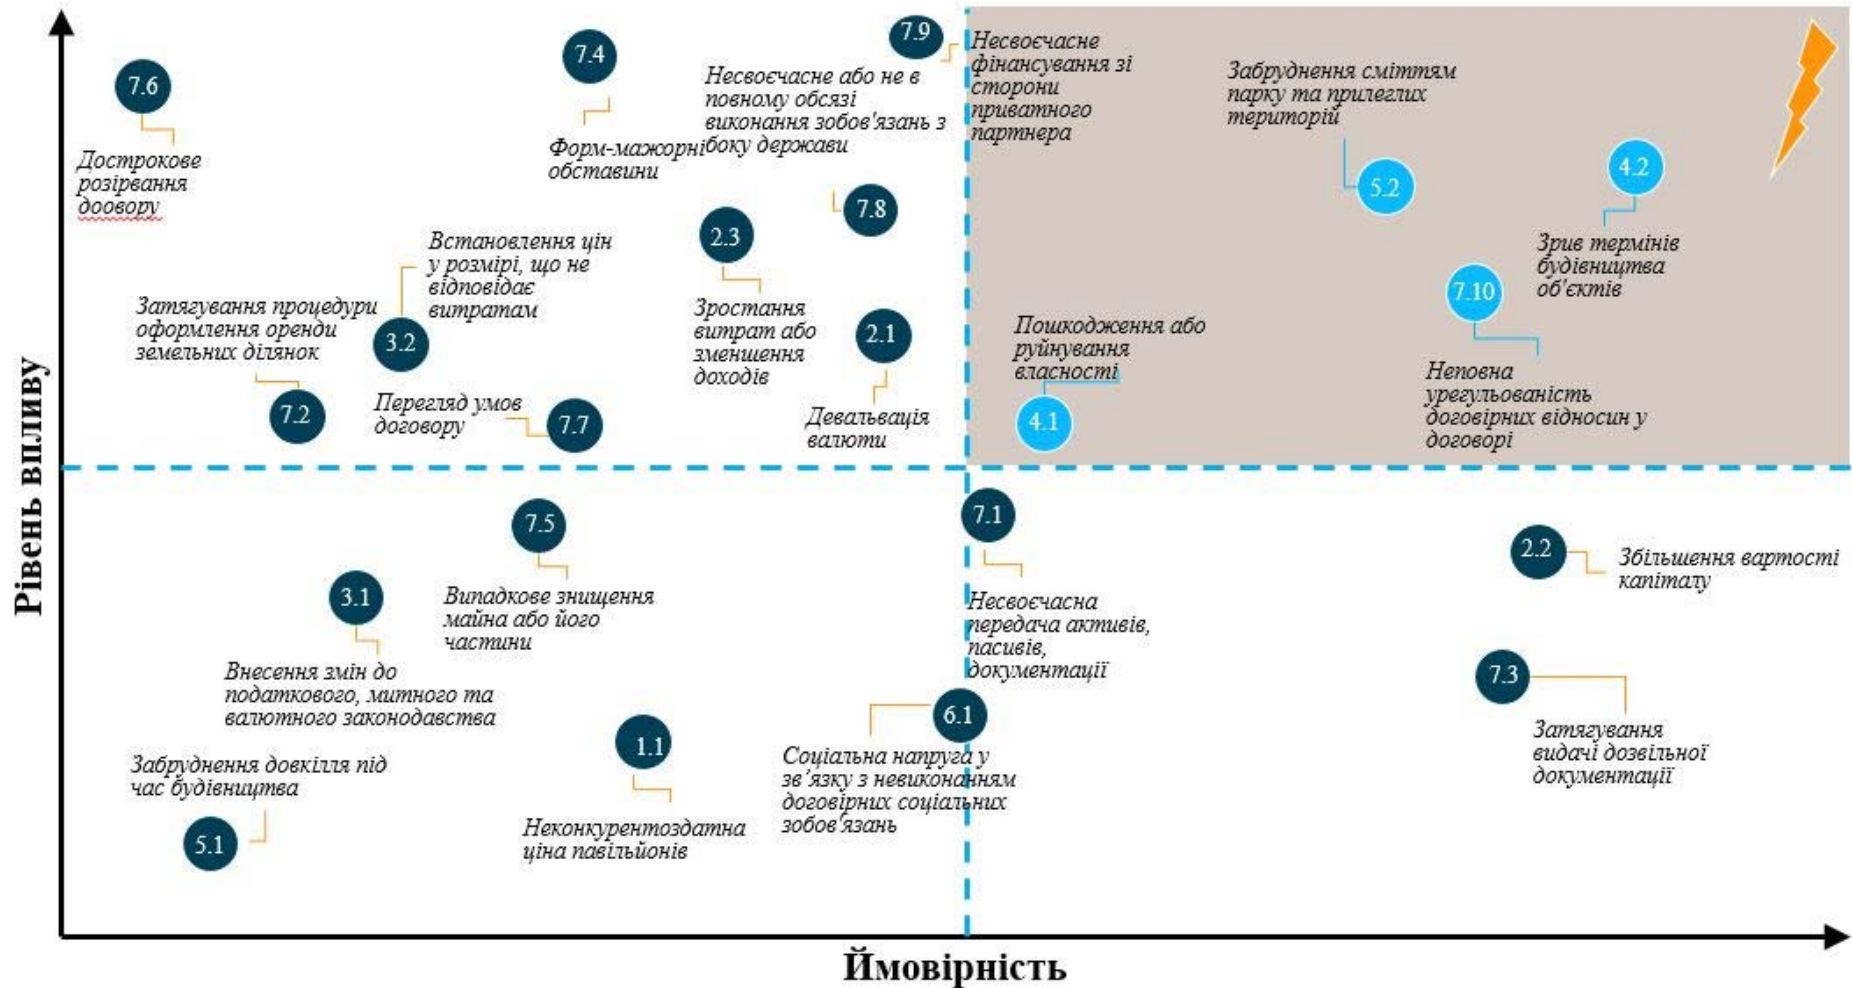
Рівень впливу

7.6
Дострокове розірвання доовору

7.4
Форм-мажорні обставини

7.9
Несвоєчасне або не в повному обсязі виконання зобов'язань з боку держави

Несвоєчасне фінансування зі сторони приватного партнера

Забруднення сміттям парку та прилеглих територій

5.2

4.2

Зрив термінів будівництва об'єктів

7.8

2.3

Встановлення цін у розмірі, що не відповідає витратам

Затягування процедури оформлення оренди земельних ділянок

3.2

Зростання витрат або зменшення доходів

2.1

Пошкодження або руйнування власності

7.10

Неповна урегульованість договірних відносин у договорі

7.2

Перегляд умов договору

7.7

Девальвація валюти

4.1

7.5

7.1

2.2
Збільшення вартості капіталу

3.1

Випадкове знищення майна або його частини

Несвоєчасна передача активів, пасивів, документації

Внесення змін до податкового, митного та валютного законодавства

7.3

6.1

1.1

Соціальна напруга у зв'язку з невиконанням договірних соціальних зобов'язань

Затягування видачі дозвільної документації

Забруднення довкілля під час будівництва

5.1

Неконкурентоздатна ціна павільйонів

Ймовірність